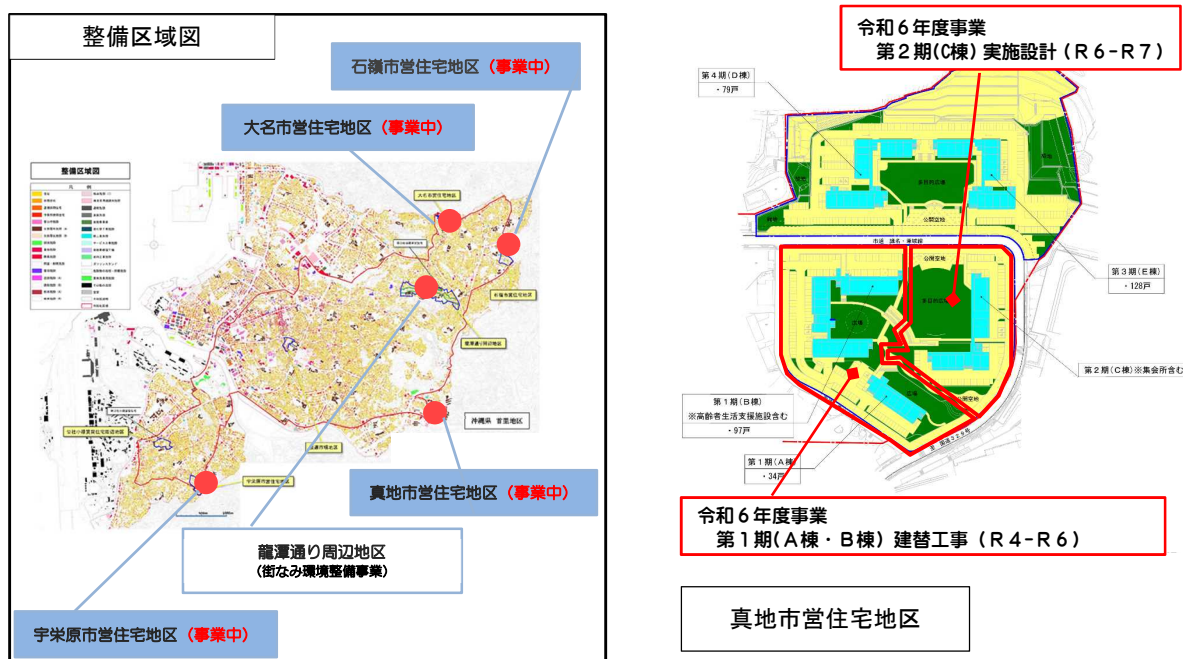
整備区域図

石嶺市営住宅地区（事業中）

大名市営住宅地区（事業中）

整備区域図

沖縄県　首里地区

真地市営住宅地区（事業中）

龍潭通り周辺地区
（街なみ環境整備事業）

宇栄原市営住宅地区（事業中）

令和６年度事業
第２期(C棟) 実施設計（Ｒ６-Ｒ７）

第４期（D棟）
・79戸

市道　識名・寒川線

第３期（E棟）
・128戸

第２期（C棟）※集会所含む

第１期（B棟）
※高齢者生活支援施設含む
・97戸

第１期（A棟）
・34戸

令和６年度事業
第１期（Ａ棟・Ｂ棟）建替工事（Ｒ４-Ｒ６）

真地市営住宅地区